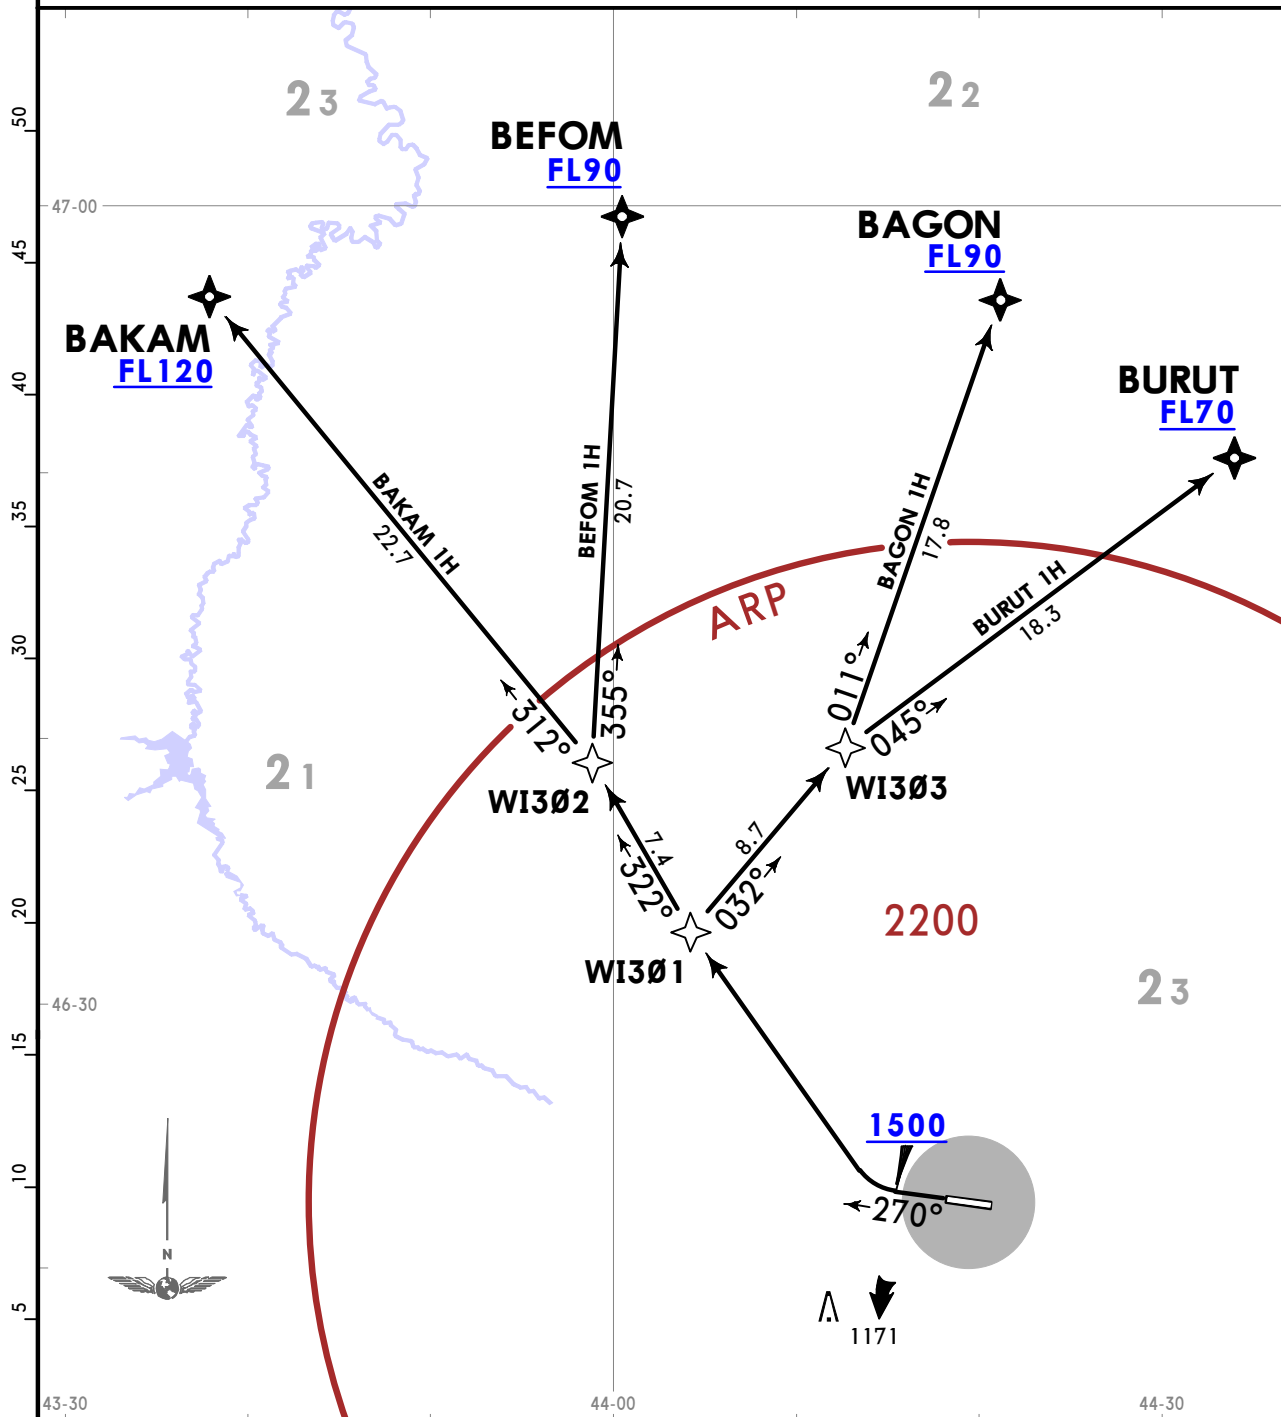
50
45
40
35
30
25
20
15
10
5

47-00
46-30

$2_3$
$2_2$
$2_1$
$2_3$

BEFOM
FL90

BAGON
FL90

BAKAM
FL120

BURUT
FL70

BAKAM 1H
22.7

BEFOM 1H
20.7

BAGON 1H
17.8

BURUT 1H
18.3

ARP

312°
355°
011°
045°

WI3Ø2
WI3Ø3

7.4
322°
8.7
032°

WI3Ø1

2200

1500
270°

N

1171

43-30
44-00
44-30